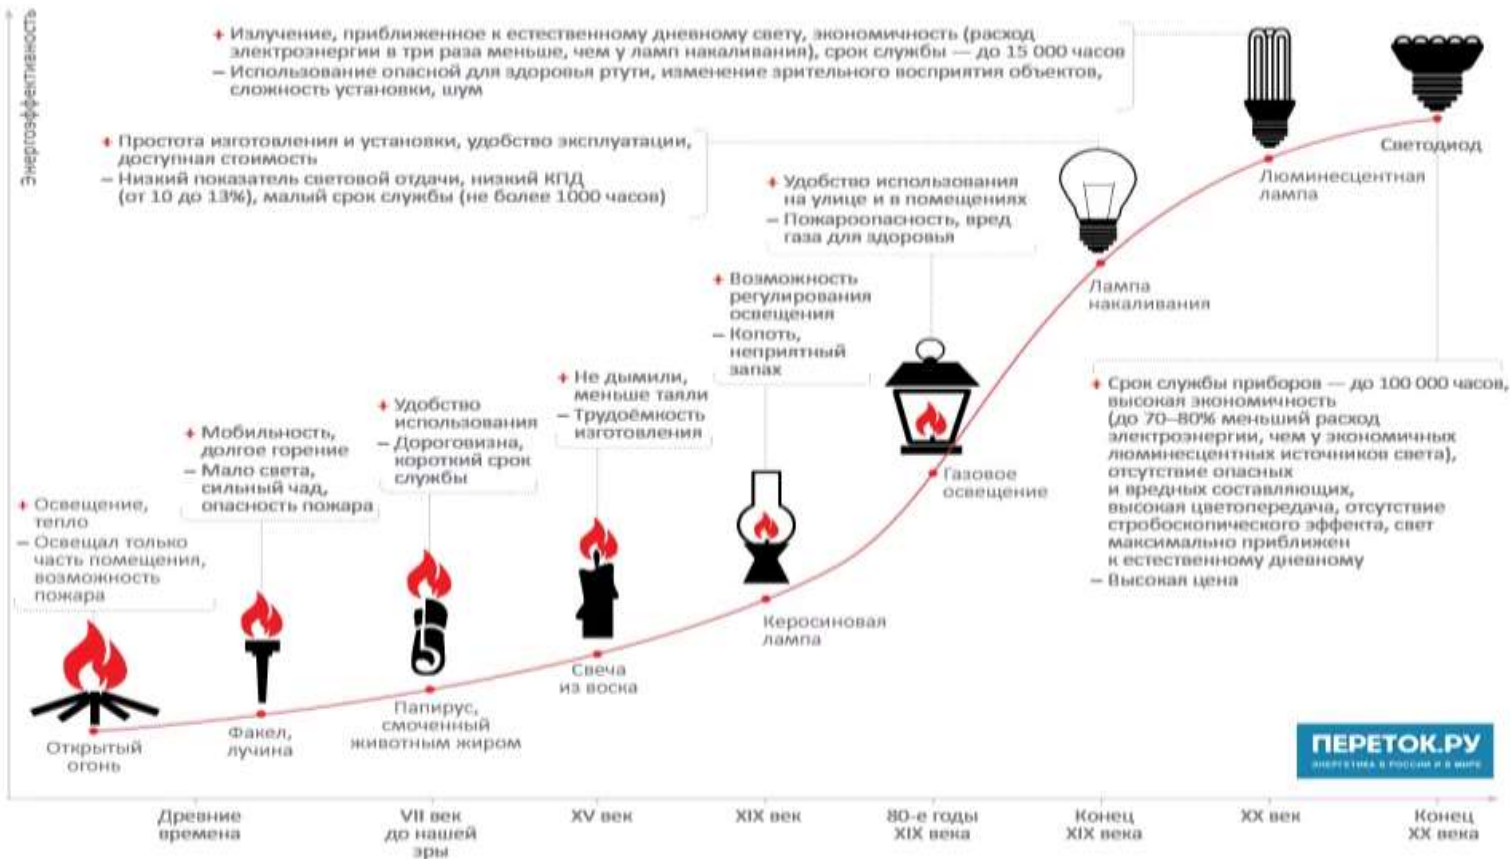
Энергоэффективность

+ Излучение, приближенное к естественному дневному свету, экономичность (расход электроэнергии в три раза меньше, чем у ламп накаливания), срок службы — до 15 000 часов
– Использование опасной для здоровья ртути, изменение зрительного восприятия объектов, сложность установки, шум

+ Простота изготовления и установки, удобство эксплуатации, доступная стоимость
– Низкий показатель световой отдачи, низкий КПД (от 10 до 13%), малый срок службы (не более 1000 часов)

+ Удобство использования на улице и в помещениях
– Пожароопасность, вред газа для здоровья

+ Возможность регулирования освещения
– Копоть, неприятный запах

+ Не дымили, меньше таяли
– Трудоёмкость изготовления

+ Удобство использования
– Дороговизна, короткий срок службы

+ Мобильность, долгое горение
– Мало света, сильный чад, опасность пожара

+ Освещение, тепло
– Освещал только часть помещения, возможность пожара

+ Срок службы приборов — до 100 000 часов, высокая экономичность (до 70–80% меньший расход электроэнергии, чем у экономичных люминесцентных источников света), отсутствие опасных и вредных составляющих, высокая цветопередача, отсутствие стробоскопического эффекта, свет максимально приближен к естественному дневному
– Высокая цена

Открытый огонь
Факел, лучина
Папирус, смоченный животным жиром
Свеча из воска
Керосиновая лампа
Газовое освещение
Лампа накаливания
Люминесцентная лампа
Светодиод

ПЕРЕТОК.РУ
ЭНЕРГЕТИКА В РОССИИ И В МИРЕ

Древние времена
VII век до нашей эры
XV век
XIX век
80-е годы XIX века
Конец XIX века
XX век
Конец XX века